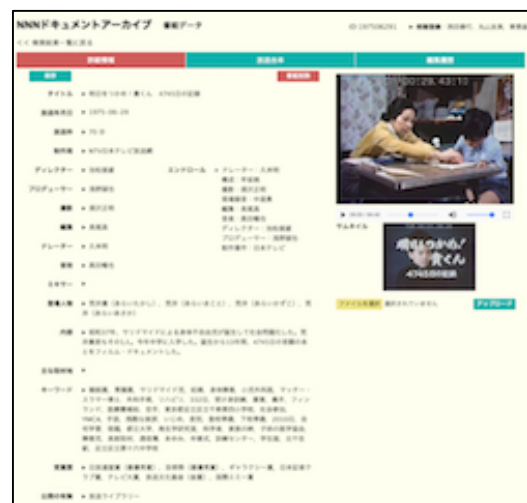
NNNドキュメントアーカイブ 番組データ

<< 番組結果一覧に戻る

詳細情報

放送台本

編集履歴

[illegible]

タイトル

放送年月日 1975-06-29

放送時間

制作局

ディレクター

プロデューサー

構成

編集

ナレーター

音楽

エコロール

ナレーター

サムネイル

アップロード

00:29, 43:10

あきらめるか　貴くん

キーワード

関連番組

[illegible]